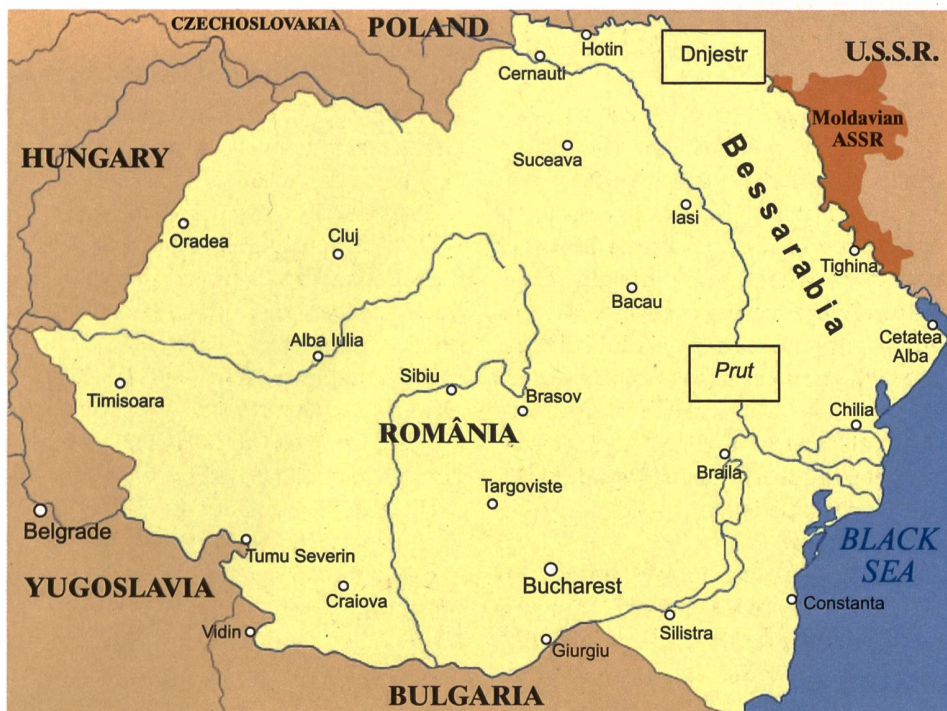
CZECHOSLOVAKIA
POLAND
Hotin
Dnjestr
U.S.S.R.
Cernauti
Moldavian ASSR
HUNGARY
Suceava
Bessarabia
Iasi
Oradea
Cluj
Tighina
Bacau
Alba Iulia
Cetatea Alba
Prut
Sibiu
Timisoara
Brasov
ROMÂNIA
Chilia
Braila
Targoviste
Belgrade
BLACK SEA
Tumu Severin
YUGOSLAVIA
Bucharest
Craiova
Constanta
Vidin
Silistra
Giurgiu
BULGARIA